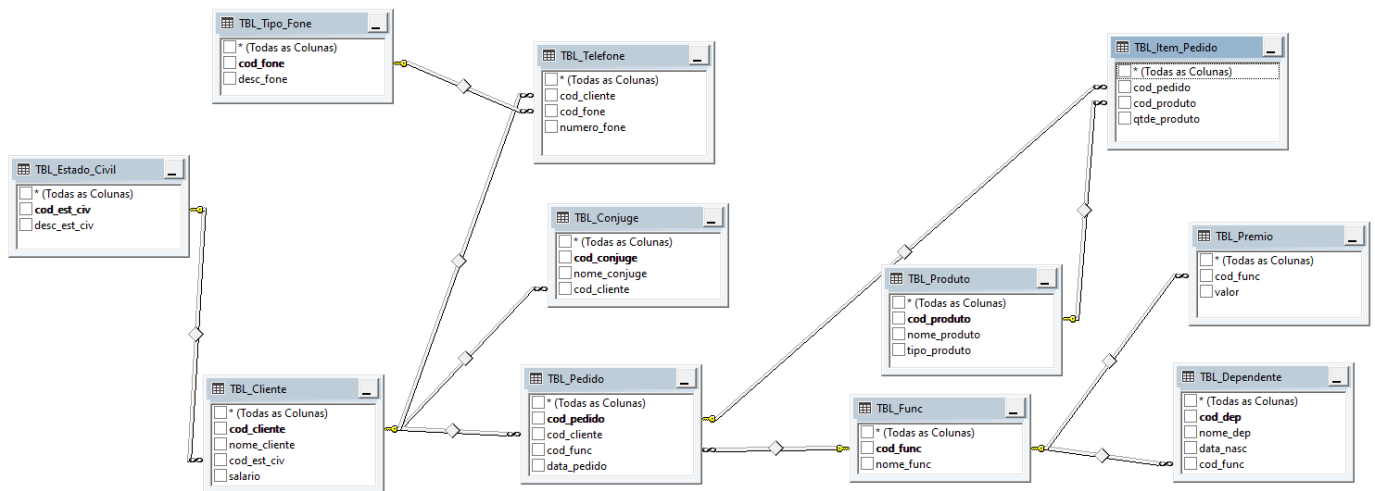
TBL_Tipo_Fone
* (Todas as Colunas)
cod_fone
desc_fone

TBL_Telefone
* (Todas as Colunas)
cod_cliente
cod_fone
numero_fone

TBL_Item_Pedido
* (Todas as Colunas)
cod_pedido
cod_produto
qtde_produto

TBL_Estado_Civil
* (Todas as Colunas)
cod_est_civ
desc_est_civ

TBL_Conjuge
* (Todas as Colunas)
cod_conjuge
nome_conjuge
cod_cliente

TBL_Premio
* (Todas as Colunas)
cod_func
valor

TBL_Produto
* (Todas as Colunas)
cod_produto
nome_produto
tipo_produto

TBL_Cliente
* (Todas as Colunas)
cod_cliente
nome_cliente
cod_est_civ
salario

TBL_Pedido
* (Todas as Colunas)
cod_pedido
cod_cliente
cod_func
data_pedido

TBL_Func
* (Todas as Colunas)
cod_func
nome_func

TBL_Dependente
* (Todas as Colunas)
cod_dep
nome_dep
data_nasc
cod_func